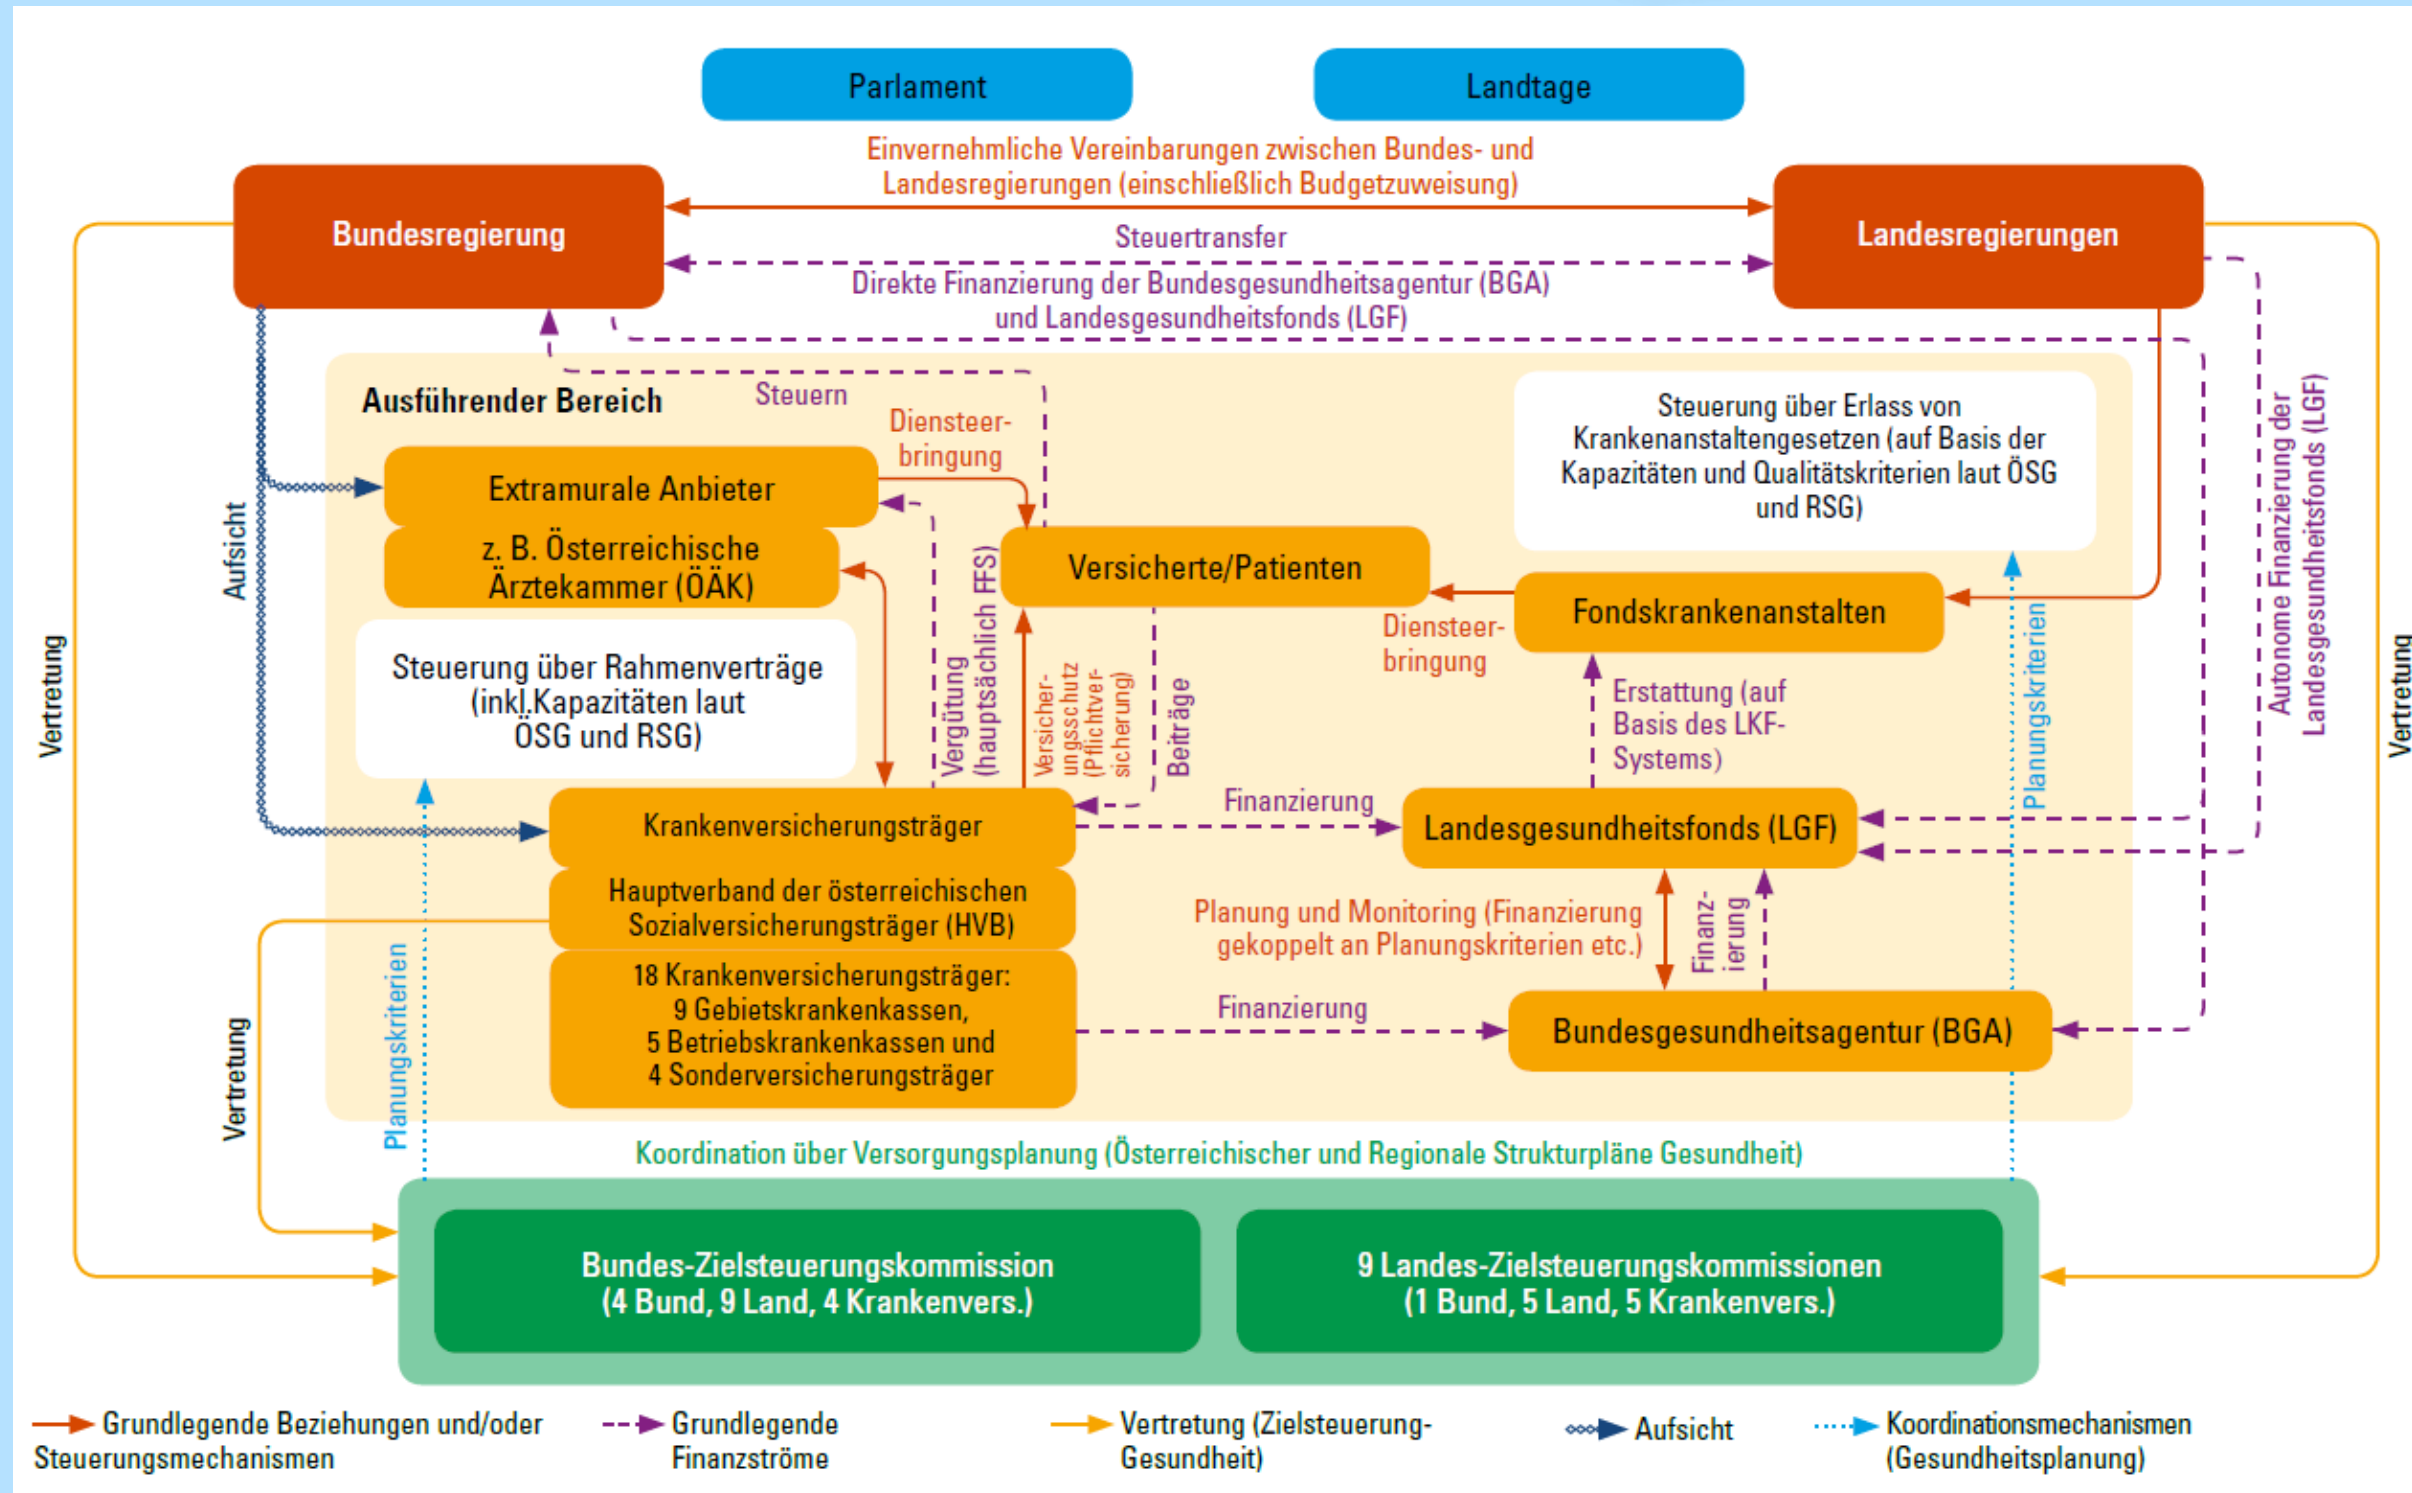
Parlament

Landtage

Einvernehmliche Vereinbarungen zwischen Bundes- und Landesregierungen (einschließlich Budgetzuweisung)

Bundesregierung

Landesregierungen

Steuertransfer

Direkte Finanzierung der Bundesgesundheitsagentur (BGA) und Landesgesundheitsfonds (LGF)

Ausführender Bereich

Steuern

Diensteerbringung

Extramurale Anbieter

z. B. Österreichische Ärztekammer (ÖÄK)

Steuerung über Rahmenverträge (inkl.Kapazitäten laut ÖSG und RSG)

Versicherte/Patienten

Steuerung über Erlass von Krankenanstaltengesetzen (auf Basis der Kapazitäten und Qualitätskriterien laut ÖSG und RSG)

Fondskrankenanstalten

Diensteerbringung

Erstattung (auf Basis des LKF-Systems)

Vergütung (hauptsächlich FFS)

Versicherungsschutz (Pflichtversicherung)

Beiträge

Aufsicht

Vertretung

Planungskriterien

Autonome Finanzierung der Landesgesundheitsfonds (LGF)

Vertretung

Krankenversicherungsträger

Finanzierung

Landesgesundheitsfonds (LGF)

Hauptverband der österreichischen Sozialversicherungsträger (HVB)

Planung und Monitoring (Finanzierung gekoppelt an Planungskriterien etc.)

Finanzierung

18 Krankenversicherungsträger: 9 Gebietskrankenkassen, 5 Betriebskrankenkassen und 4 Sonderversicherungsträger

Finanzierung

Bundesgesundheitsagentur (BGA)

Vertretung

Planungskriterien

Koordination über Versorgungsplanung (Österreichischer und Regionale Strukturpläne Gesundheit)

Bundes-Zielsteuerungskommission (4 Bund, 9 Land, 4 Krankenvers.)

9 Landes-Zielsteuerungskommissionen (1 Bund, 5 Land, 5 Krankenvers.)

Grundlegende Beziehungen und/oder Steuerungsmechanismen

Grundlegende Finanzströme

Vertretung (Zielsteuerung-Gesundheit)

Aufsicht

Koordinationsmechanismen (Gesundheitsplanung)